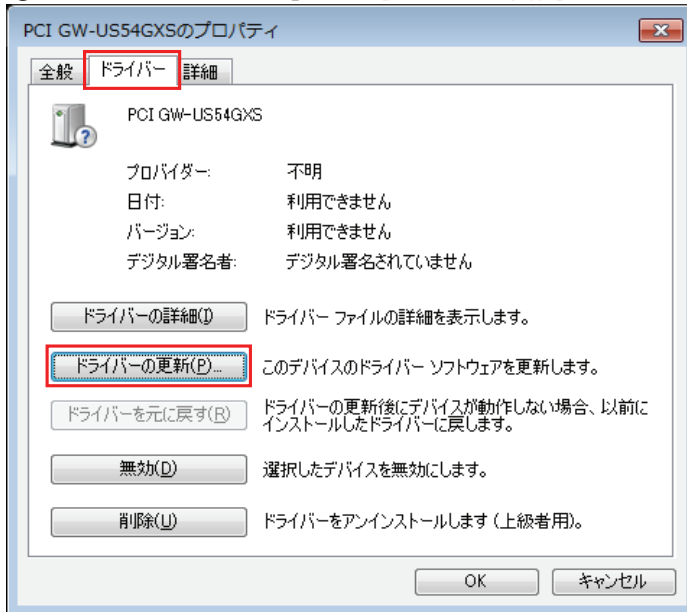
PCI GW-US54GXSのプロパティ

全般 ドライバー 詳細

PCI GW-US54GXS

プロバイダー: 不明
日付: 利用できません
バージョン: 利用できません
デジタル署名者: デジタル署名されていません

ドライバーの詳細(I) ドライバー ファイルの詳細を表示します。

ドライバーの更新(P)... このデバイスのドライバー ソフトウェアを更新します。

ドライバーを元に戻す(R) ドライバーの更新後にデバイスが動作しない場合、以前にインストールしたドライバーに戻します。

無効(D) 選択したデバイスを無効にします。

削除(U) ドライバーをアンインストールします (上級者用)。

OK キャンセル